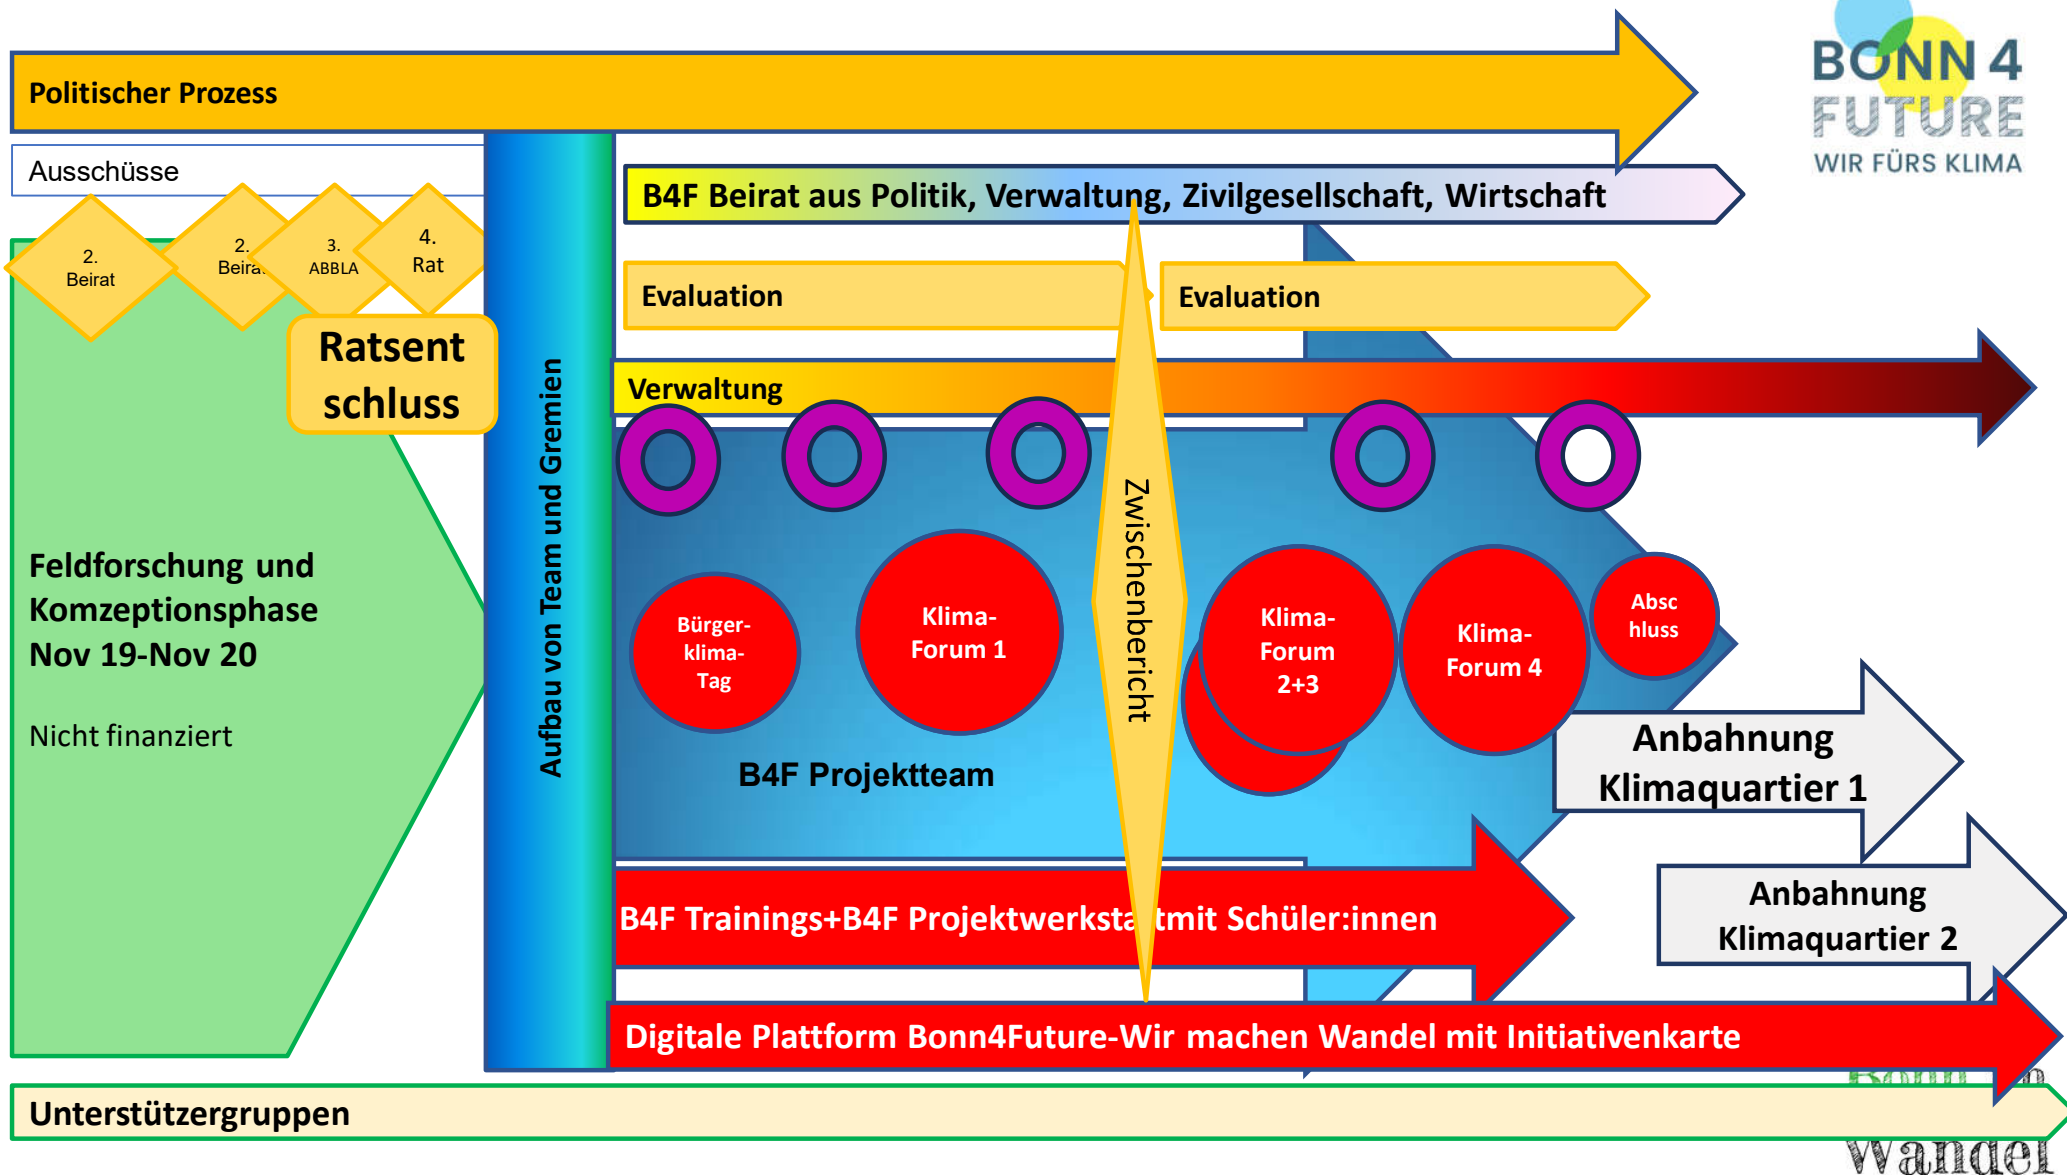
Politischer Prozess

BONN 4 FUTURE
WIR FÜRS KLIMA

Ausschüsse

2. Beirat

2. Beira

3. ABBLA

4. Rat

Ratsent schluss

B4F Beirat aus Politik, Verwaltung, Zivilgesellschaft, Wirtschaft

Evaluation

Evaluation

Verwaltung

Aufbau von Team und Gremien

Zwischenbericht

Feldforschung und Komzeptionsphase Nov 19-Nov 20

Nicht finanziert

Bürger-klima-Tag

Klima-Forum 1

Klima-Forum 2+3

Klima-Forum 4

Absc hluss

B4F Projektteam

Anbahnung Klimaquartier 1

Anbahnung Klimaquartier 2

B4F Trainings+B4F Projektwerksta tmit Schüler:innen

Digitale Plattform Bonn4Future-Wir machen Wandel mit Initiativenkarte

Unterstützergruppen

Wandel